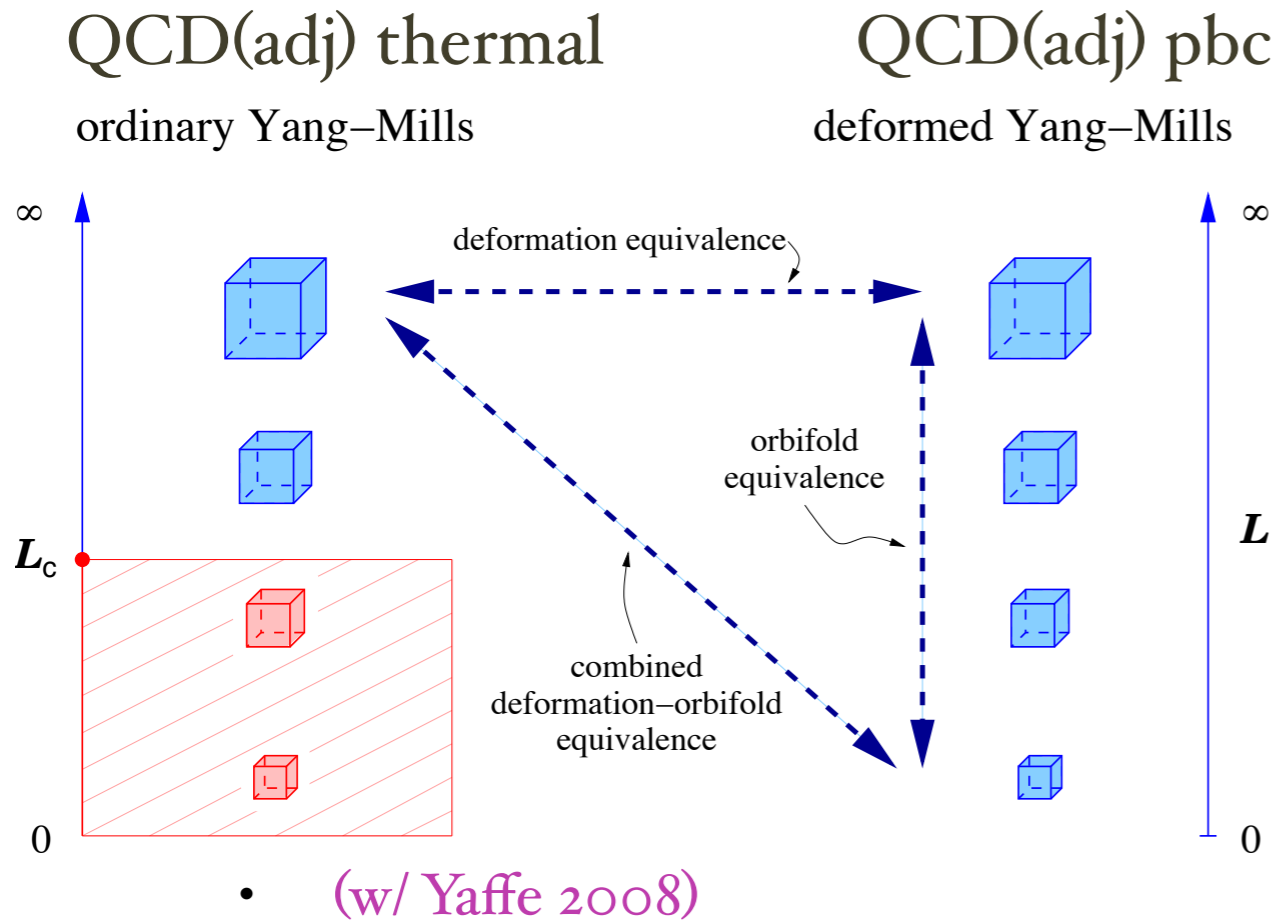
QCD(adj) thermal

QCD(adj) pbc

ordinary Yang–Mills

deformed Yang–Mills

$\infty$

$\infty$

deformation equivalence

orbifold equivalence

$L$

$L_c$

combined deformation–orbifold equivalence

0

0

• (w/ Yaffe 2008)